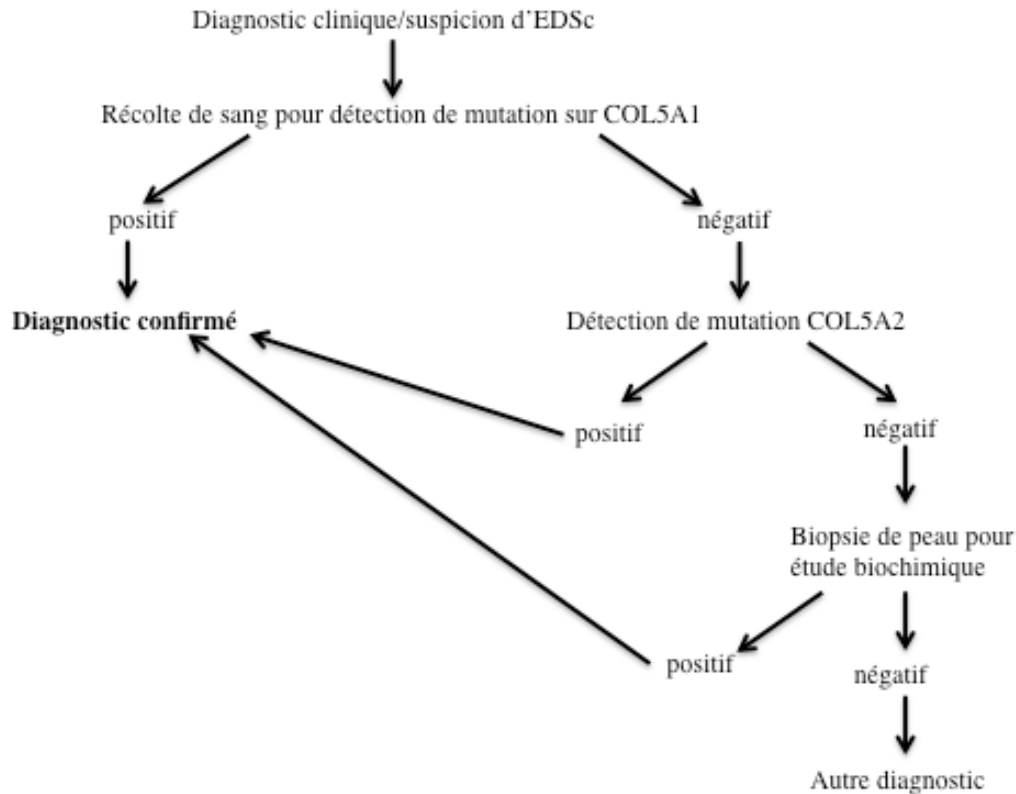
Diagnostic clinique/suspicion d'EDSc

Récolte de sang pour détection de mutation sur COL5A1

positif

négatif

Diagnostic confirmé

Détection de mutation COL5A2

positif

négatif

Biopsie de peau pour étude biochimique

positif

négatif

Autre diagnostic